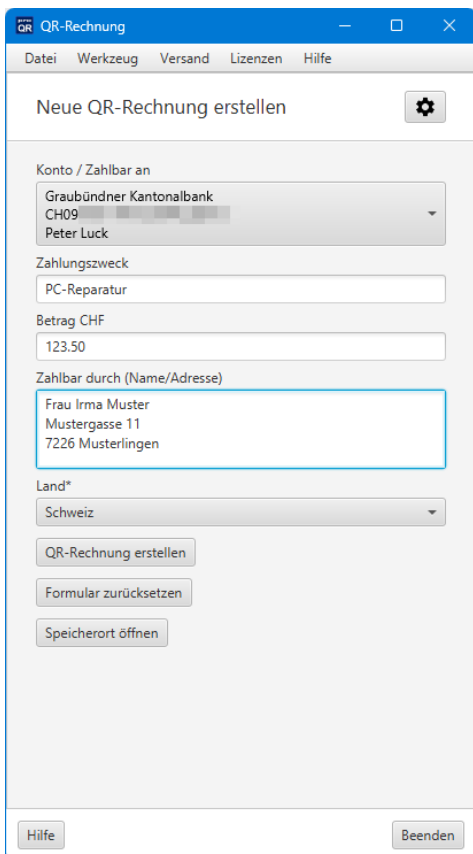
QR QR-Rechnung

Datei Werkzeug Versand Lizenzen Hilfe

Neue QR-Rechnung erstellen

Konto / Zahlbar an

Graubündner Kantonalbank
CH09 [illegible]
Peter Luck

Zahlungszweck

PC-Reparatur

Betrag CHF

123.50

Zahlbar durch (Name/Adresse)

Frau Irma Muster
Mustergasse 11
7226 Musterlingen

Land*

Schweiz

QR-Rechnung erstellen

Formular zurücksetzen

Speicherort öffnen

Hilfe

Beenden